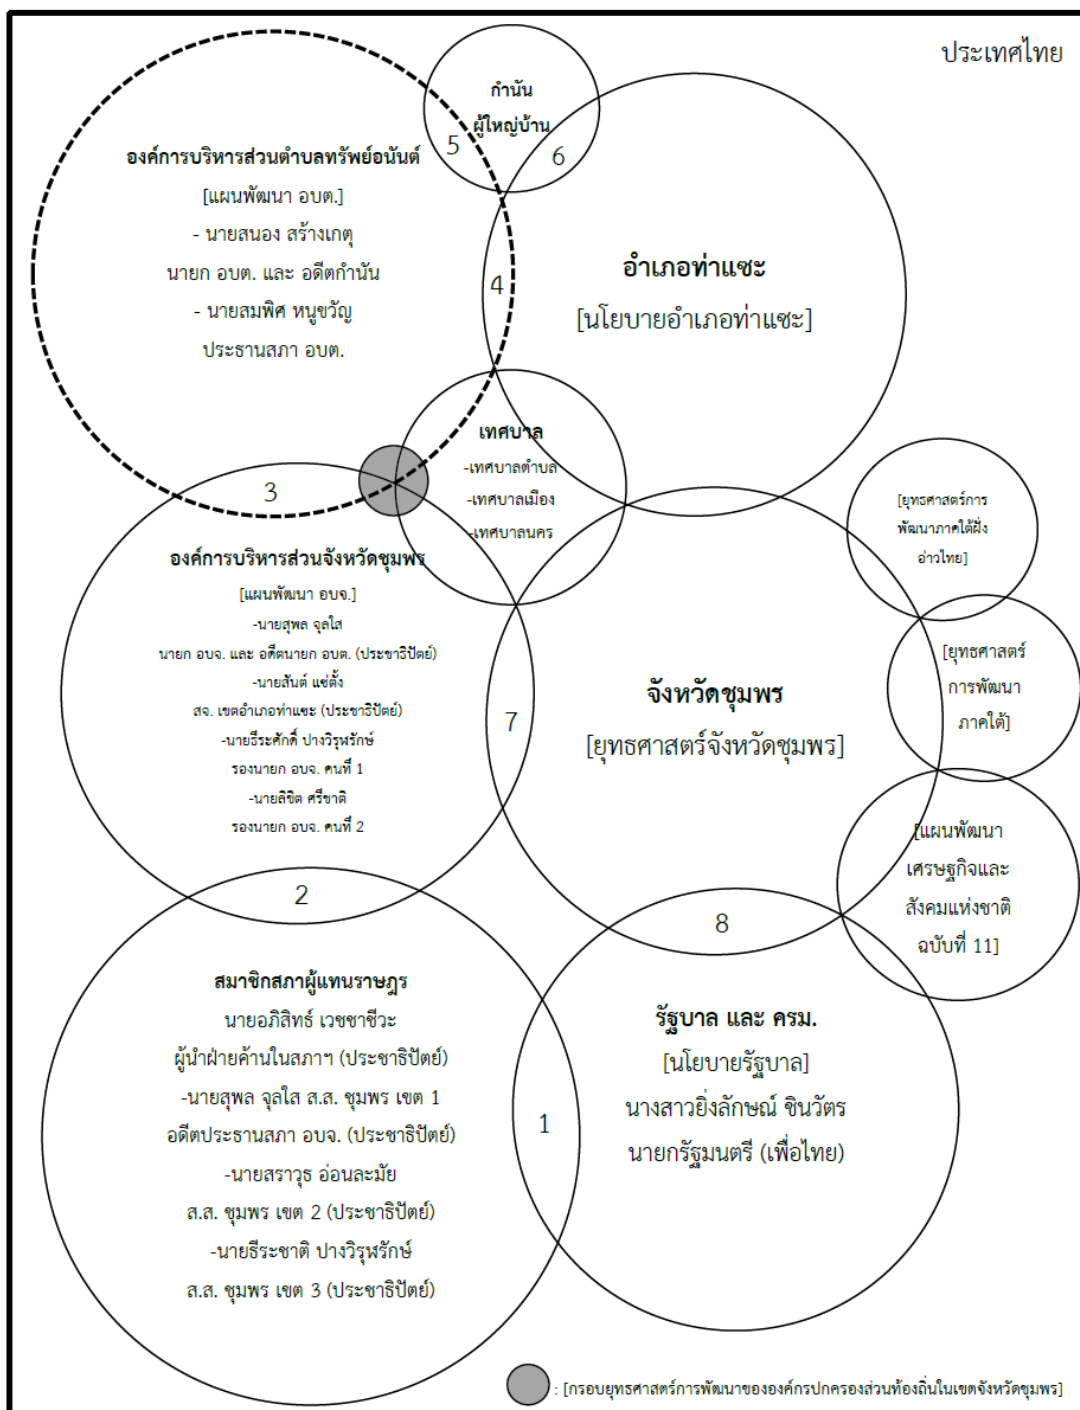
ประเทศไทย

กำนัน
ผู้ใหญ่บ้าน

5

6

องค์การบริหารส่วนตำบลทรัพย์อนันต์
[แผนพัฒนา อบต.]
- นายสนอง สร้างเกตุ
นายก อบต. และ อดีตกำนัน
- นายสมพิศ หนูขวัญ
ประธานสภา อบต.

4

อำเภอท่าแซะ
[นโยบายอำเภอท่าแซะ]

เทศบาล
-เทศบาลตำบล
-เทศบาลเมือง
-เทศบาลนคร

3

องค์การบริหารส่วนจังหวัดชุมพร
[แผนพัฒนา อบจ.]
-นายสุพล จุลใส
นายก อบจ. และ อดีตนายก อบต. (ประชาธิปัตย์)
-นายสันต์ แซ่ตั้ง
สจ. เขตอำเภอท่าแซะ (ประชาธิปัตย์)
-นายธีระศักดิ์ ปางวิรุฬห์รักษ์
รองนายก อบจ. คนที่ 1
-นายลิขิต ศรีชาติ
รองนายก อบจ. คนที่ 2

[ยุทธศาสตร์การพัฒนาภาคใต้ฝั่งอ่าวไทย]

[ยุทธศาสตร์การพัฒนาภาคใต้]

7

จังหวัดชุมพร
[ยุทธศาสตร์จังหวัดชุมพร]

[แผนพัฒนาเศรษฐกิจและสังคมแห่งชาติ ฉบับที่ 11]

2

8

สมาชิกสภาผู้แทนราษฎร
นายอภิสิทธิ์ เวชชาชีวะ
ผู้นำฝ่ายค้านในสภาฯ (ประชาธิปัตย์)
-นายสุพล จุลใส ส.ส. ชุมพร เขต 1
อดีตประธานสภา อบจ. (ประชาธิปัตย์)
-นายสราวุธ อ่อนละมัย
ส.ส. ชุมพร เขต 2 (ประชาธิปัตย์)
-นายธีระชาติ ปางวิรุฬห์รักษ์
ส.ส. ชุมพร เขต 3 (ประชาธิปัตย์)

1

รัฐบาล และ ครม.
[นโยบายรัฐบาล]
นางสาวยิ่งลักษณ์ ชินวัตร
นายกรัฐมนตรี (เพื่อไทย)

: [กรอบยุทธศาสตร์การพัฒนาขององค์กรปกครองส่วนท้องถิ่นในเขตจังหวัดชุมพร]